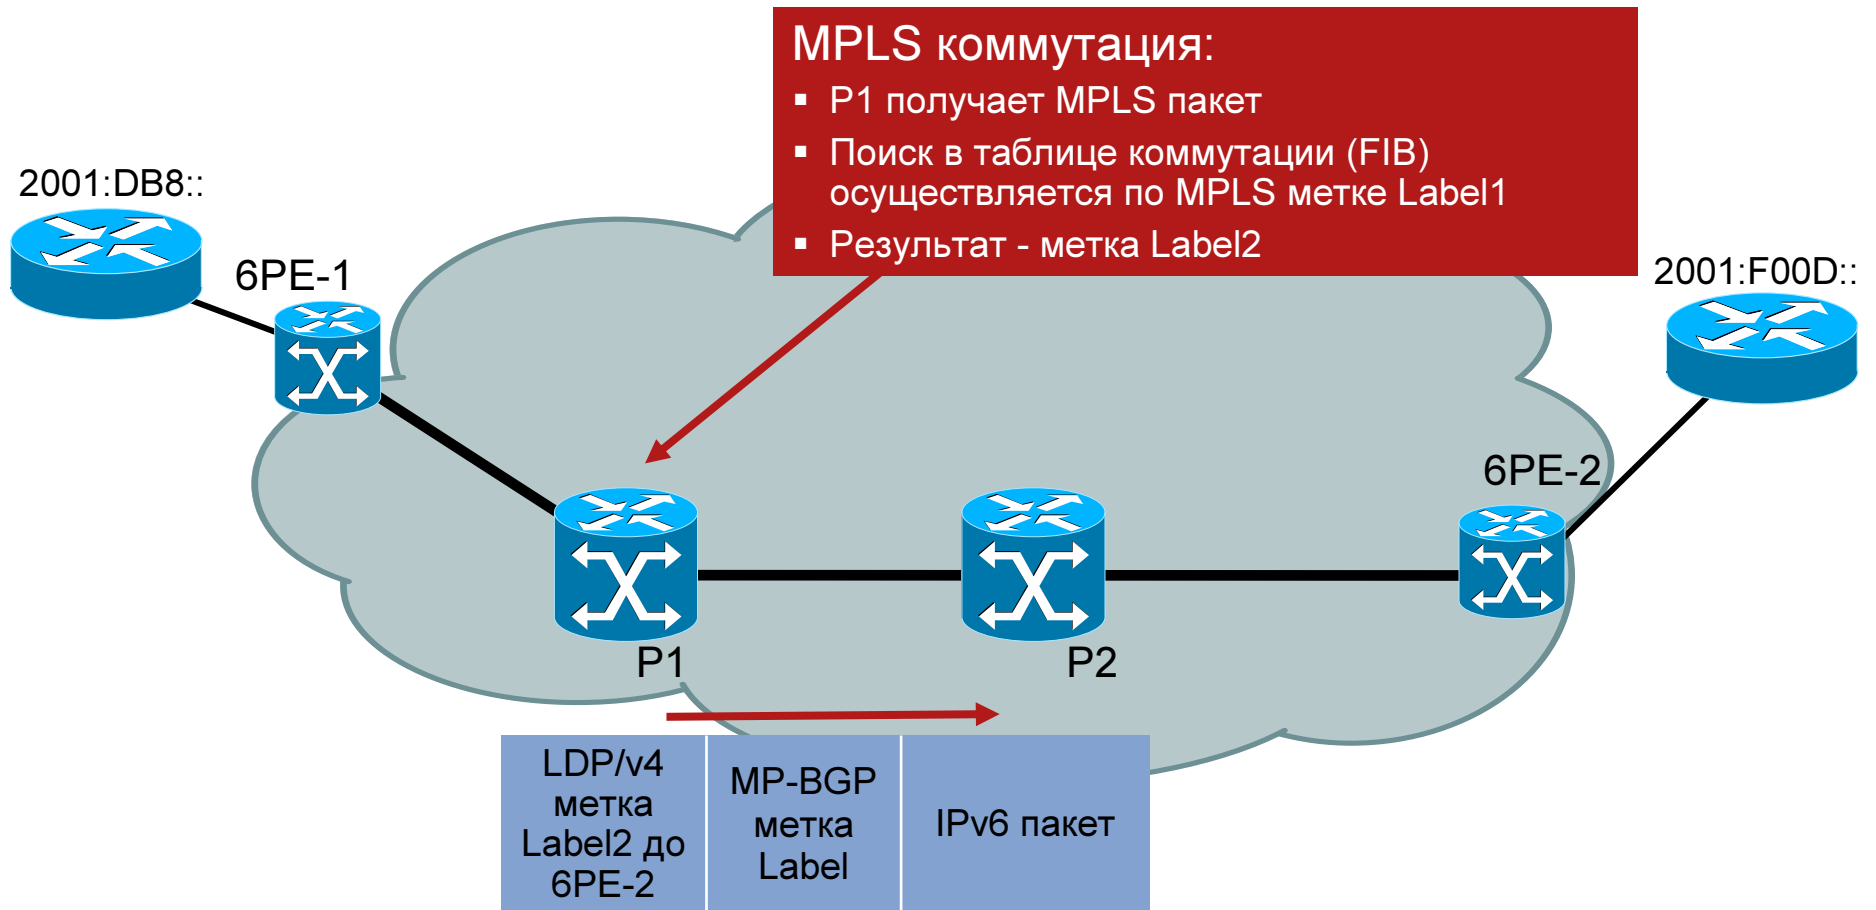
MPLS коммутация:

- P1 получает MPLS пакет
- Поиск в таблице коммутации (FIB) осуществляется по MPLS метке Label1
- Результат - метка Label2

2001:DB8::

6PE-1

2001:F00D::

6PE-2

P1

P2

| LDP/v4 метка Label2 до 6PE-2 | MP-BGP метка Label | IPv6 пакет |
|---|---|---|